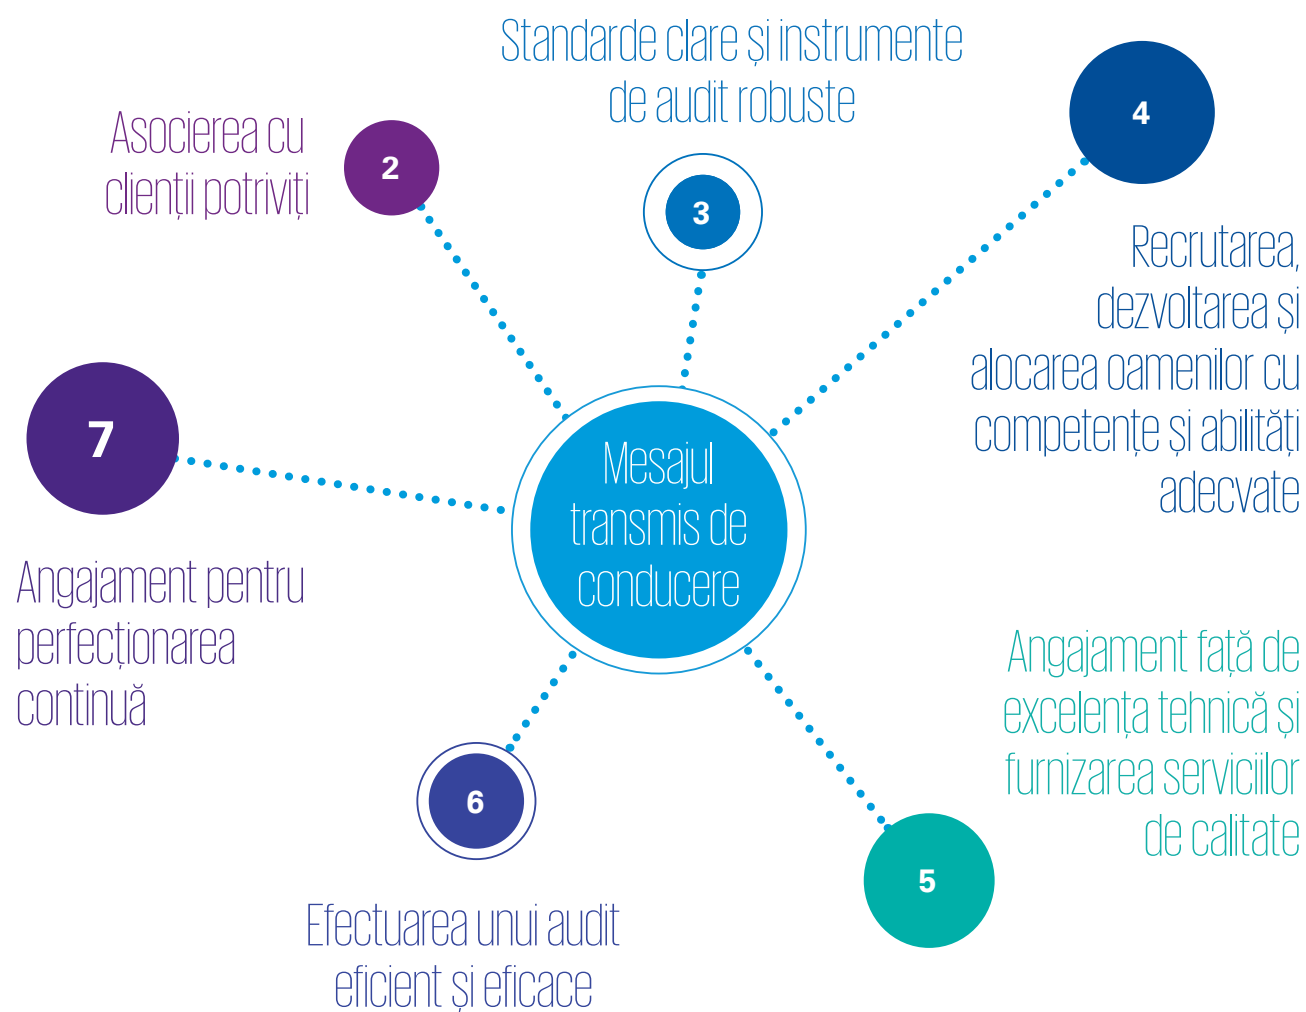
Standarde clare și instrumente de audit robuste

Asocierea cu clienții potriviți

2

3

4

Recrutarea, dezvoltarea și alocarea oamenilor cu competențe și abilități adecvate

7

Mesajul transmis de conducere

Angajament pentru perfecționarea continuă

Angajament față de excelența tehnică și furnizarea serviciilor de calitate

6

5

Efectuarea unui audit eficient și eficace